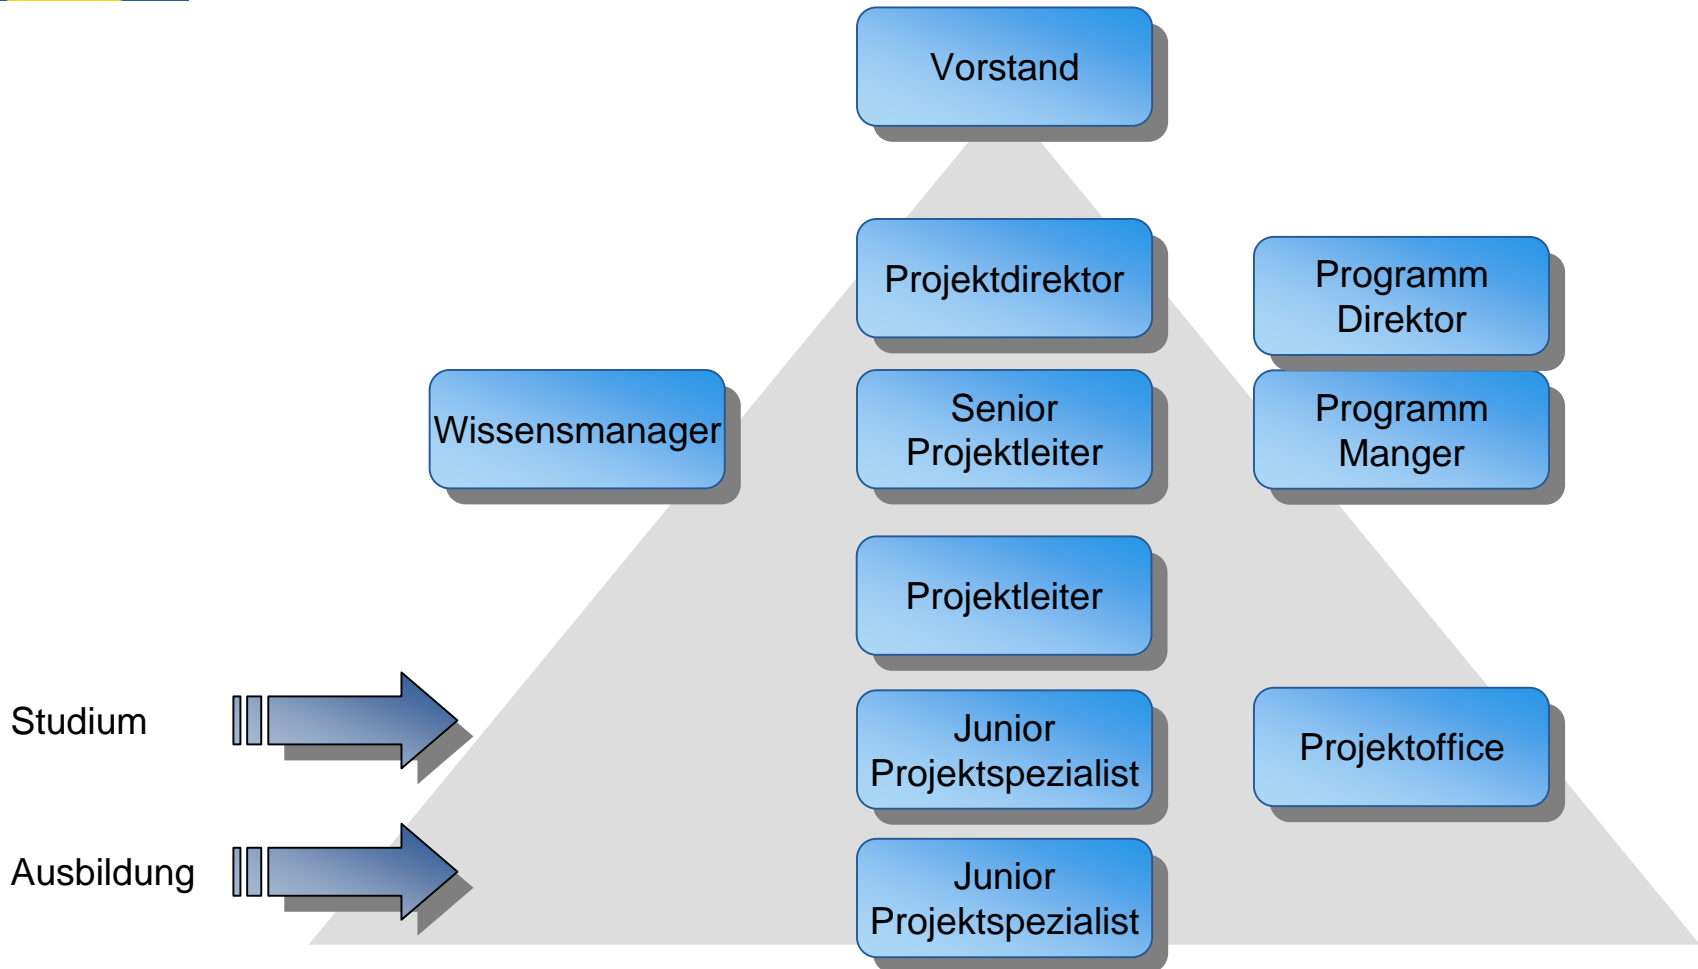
Vorstand

Projektdirektor

Programm Direktor

Wissensmanager

Senior Projektleiter

Programm Manger

Projektleiter

Studium

Junior Projektspezialist

Projektoffice

Ausbildung

Junior Projektspezialist